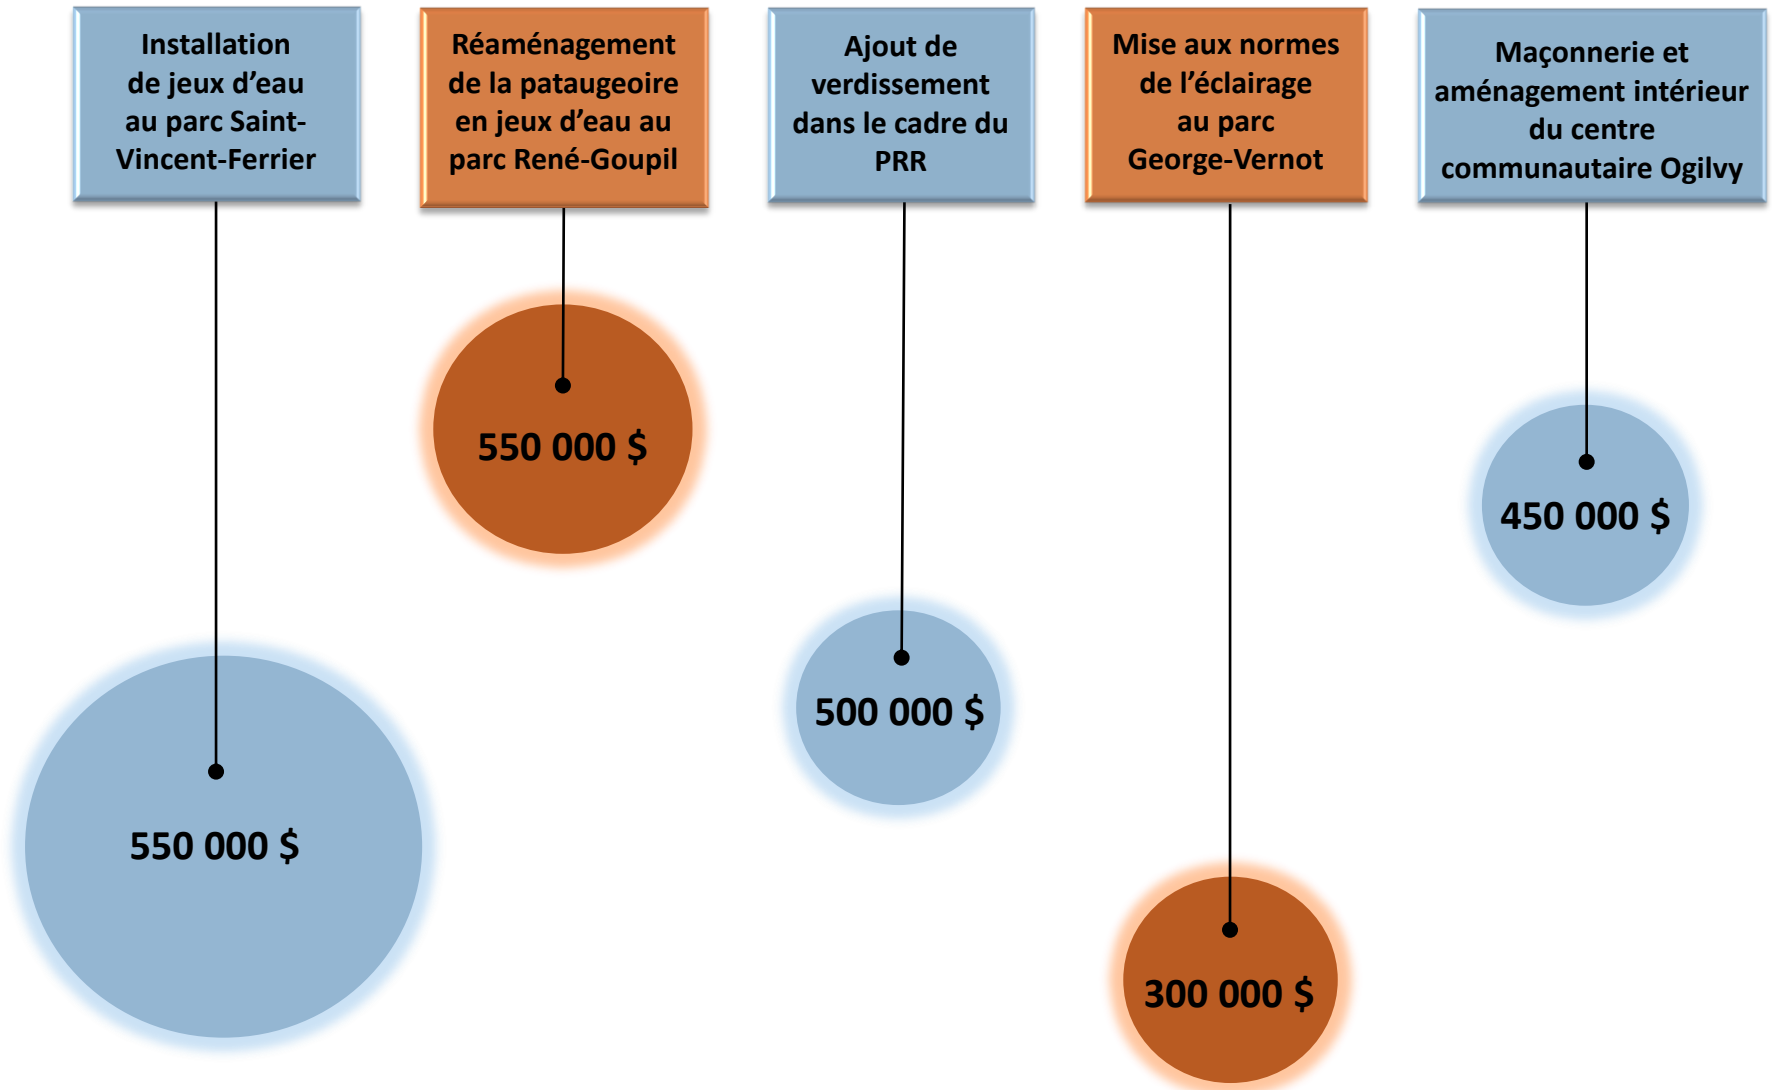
Installation de jeux d’eau au parc Saint-Vincent-Ferrier

550 000 $

Réaménagement de la pataugeoire en jeux d’eau au parc René-Goupil

550 000 $

Ajout de verdissement dans le cadre du PRR

500 000 $

Mise aux normes de l’éclairage au parc George-Vernot

300 000 $

Maçonnerie et aménagement intérieur du centre communautaire Ogilvy

450 000 $